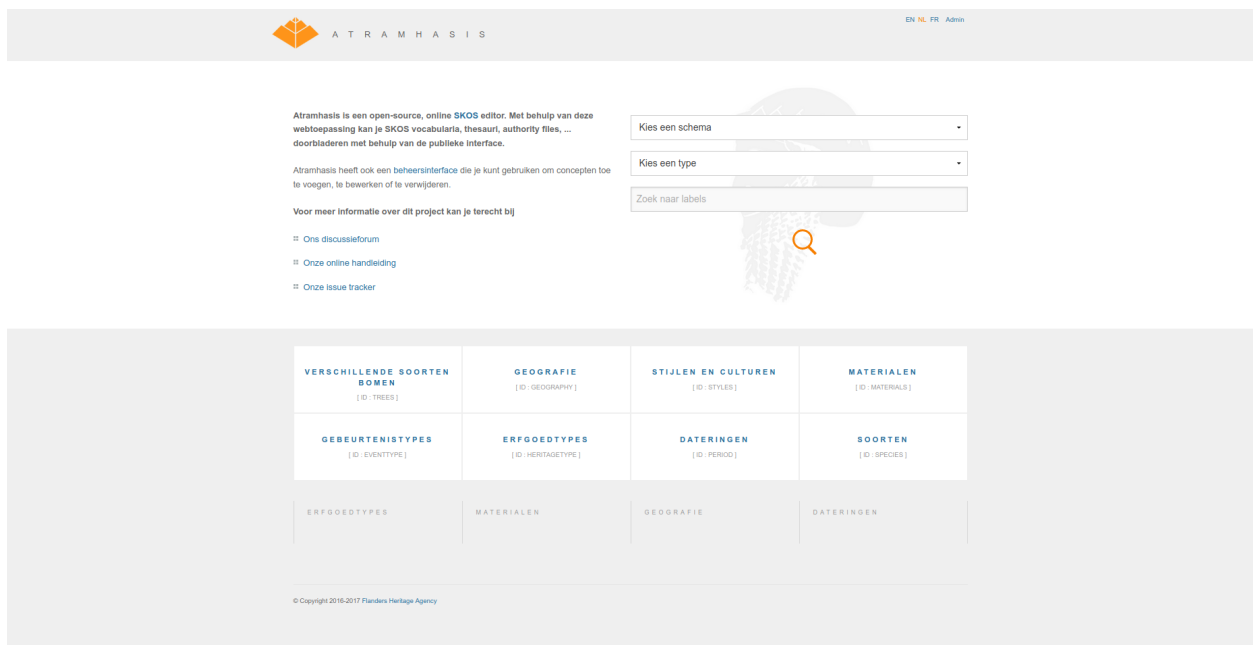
A T R A M H A S I S

EN NL FR Admin

Atramhasis is een open-source, online SKOS editor. Met behulp van deze webtoepassing kan je SKOS vocabularia, thesauri, authority files, ... doorbladeren met behulp van de publieke interface.

Atramhasis heeft ook een beheersinterface die je kunt gebruiken om concepten toe te voegen, te bewerken of te verwijderen.

Voor meer informatie over dit project kan je terecht bij

Ons discussieforum

Onze online handleiding

Onze issue tracker

Kies een schema

Kies een type

Zoek naar labels

| VERSCHILLENDE SOORTEN BOMEN [ ID : TREES ] | GEOGRAFIE [ ID : GEOGRAPHY ] | STIJLEN EN CULTUREN [ ID : STYLES ] | MATERIALEN [ ID : MATERIALS ] |
|---|---|---|---|
| GEBEURTENISTYPES [ ID : EVENTTYPE ] | ERFGOEDTYPES [ ID : HERITAGETYPE ] | DATERINGEN [ ID : PERIOD ] | SOORTEN [ ID : SPECIES ] |

ERFGOEDTYPES

MATERIALEN

GEOGRAFIE

DATERINGEN

© Copyright 2016-2017 Flanders Heritage Agency